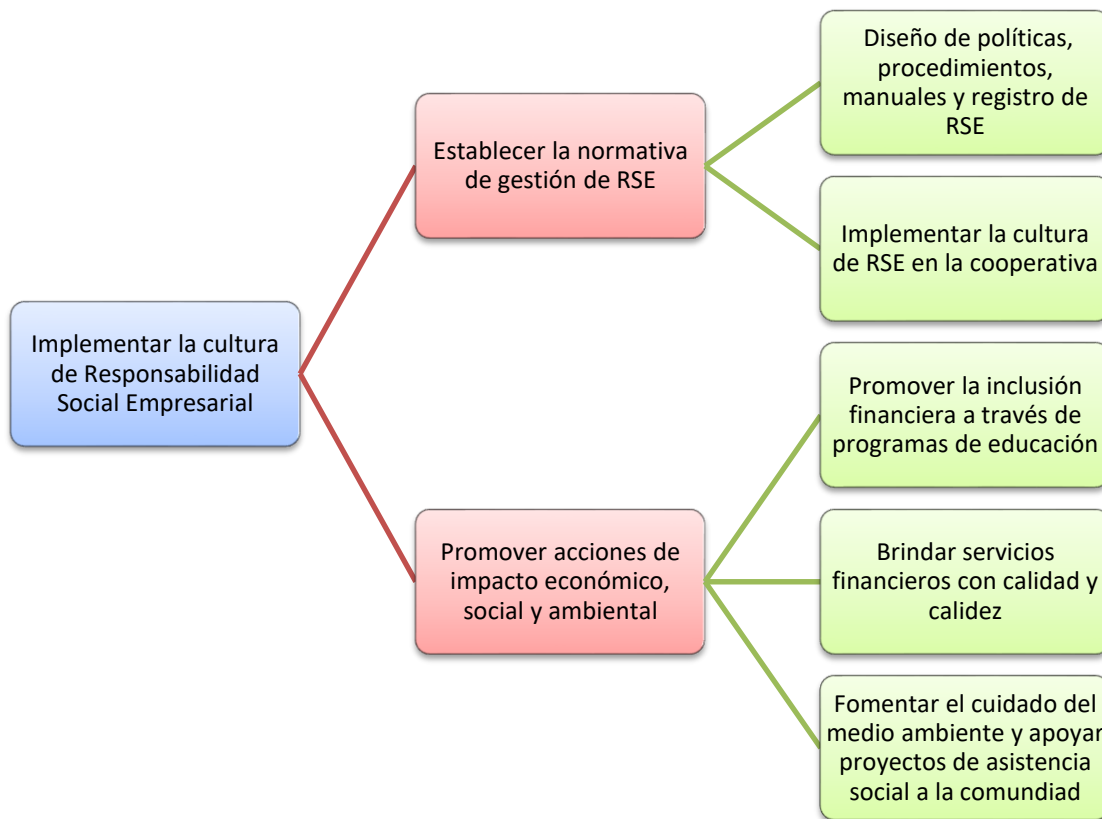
Implementar la cultura de Responsabilidad Social Empresarial

Establecer la normativa de gestión de RSE

Diseño de políticas, procedimientos, manuales y registro de RSE

Implementar la cultura de RSE en la cooperativa

Promover acciones de impacto económico, social y ambiental

Promover la inclusión financiera a través de programas de educación

Brindar servicios financieros con calidad y calidez

Fomentar el cuidado del medio ambiente y apoyar proyectos de asistencia social a la comundiad